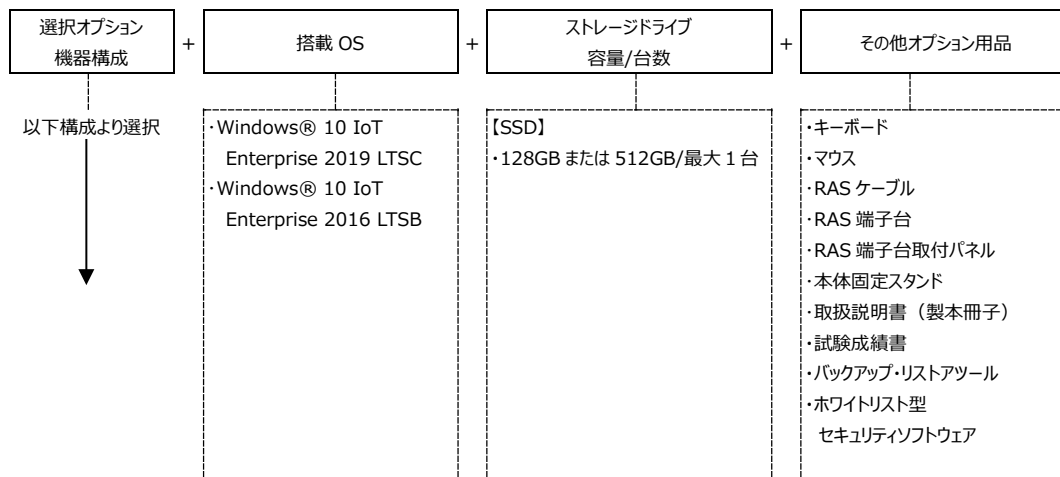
選択オプション
機器構成

+

搭載 OS

+

ストレージドライブ
容量/台数

+

その他オプション用品

以下構成より選択

・Windows® 10 IoT Enterprise 2019 LTSC
・Windows® 10 IoT Enterprise 2016 LTSB

【SSD】
・128GB または 512GB/最大 1 台

・キーボード
・マウス
・RAS ケーブル
・RAS 端子台
・RAS 端子台取付パネル
・本体固定スタンド
・取扱説明書（製本冊子）
・試験成績書
・バックアップ・リストアツール
・ホワイトリスト型セキュリティソフトウェア